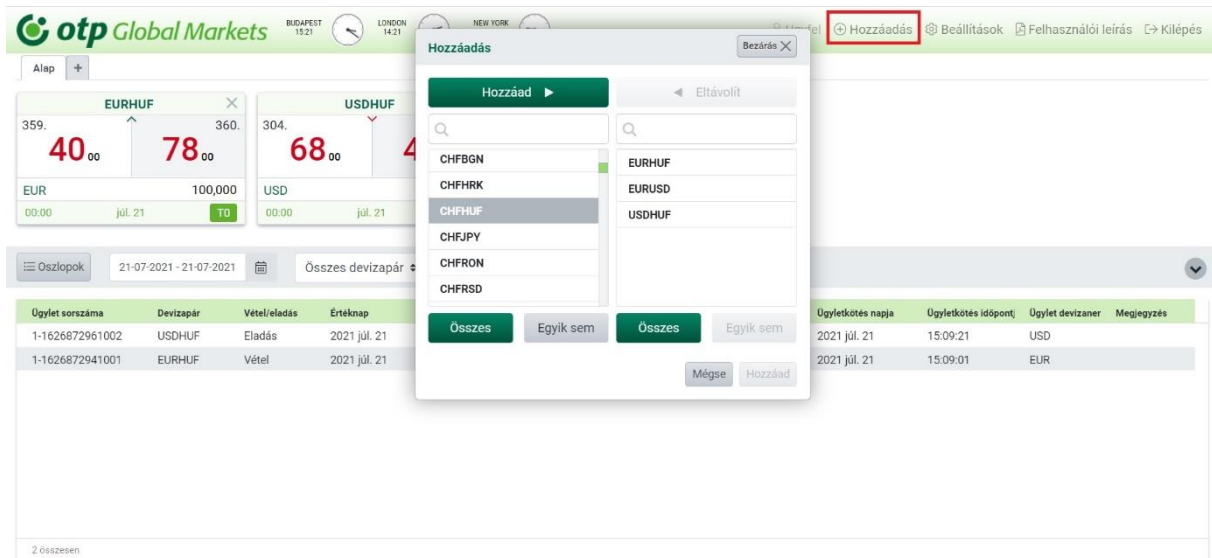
otp Global Markets

BUDAPEST 15:21 LONDON 14:21 NEW YORK

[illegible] Hozzáadás Beállítások Felhasználói leírás Kilépés

Alap +

EURHUF
359. 40 00
360. 78 00
EUR 100,000
00:00 júl. 21 T0

USDHUF
304. 68 00
4
USD
00:00 júl. 21

Hozzáadás
Bezárás

Hozzáad ▶
◀ Eltávolít

CHFBGN
CHFHRK
CHFHUF
CHFJPY
CHFRON
CHFRSD

EURHUF
EURUSD
USDHUF

Összes
Egyik sem
Összes
Egyik sem

Mégse
Hozzáad

Oszlopok
21-07-2021 - 21-07-2021
Összes devizapár

| Ügylet sorszáma | Devizapár | Vétel/eladás | Értéknap | Ügyletkötés napja | Ügyletkötés időpontj | Ügylet devizaner | Megjegyzés |
|---|---|---|---|---|---|---|---|
| 1-1626872961002 | USDHUF | Eladás | 2021 júl. 21 | 2021 júl. 21 | 15:09:21 | USD | |
| 1-1626872941001 | EURHUF | Vétel | 2021 júl. 21 | 2021 júl. 21 | 15:09:01 | EUR | |

2 összesen